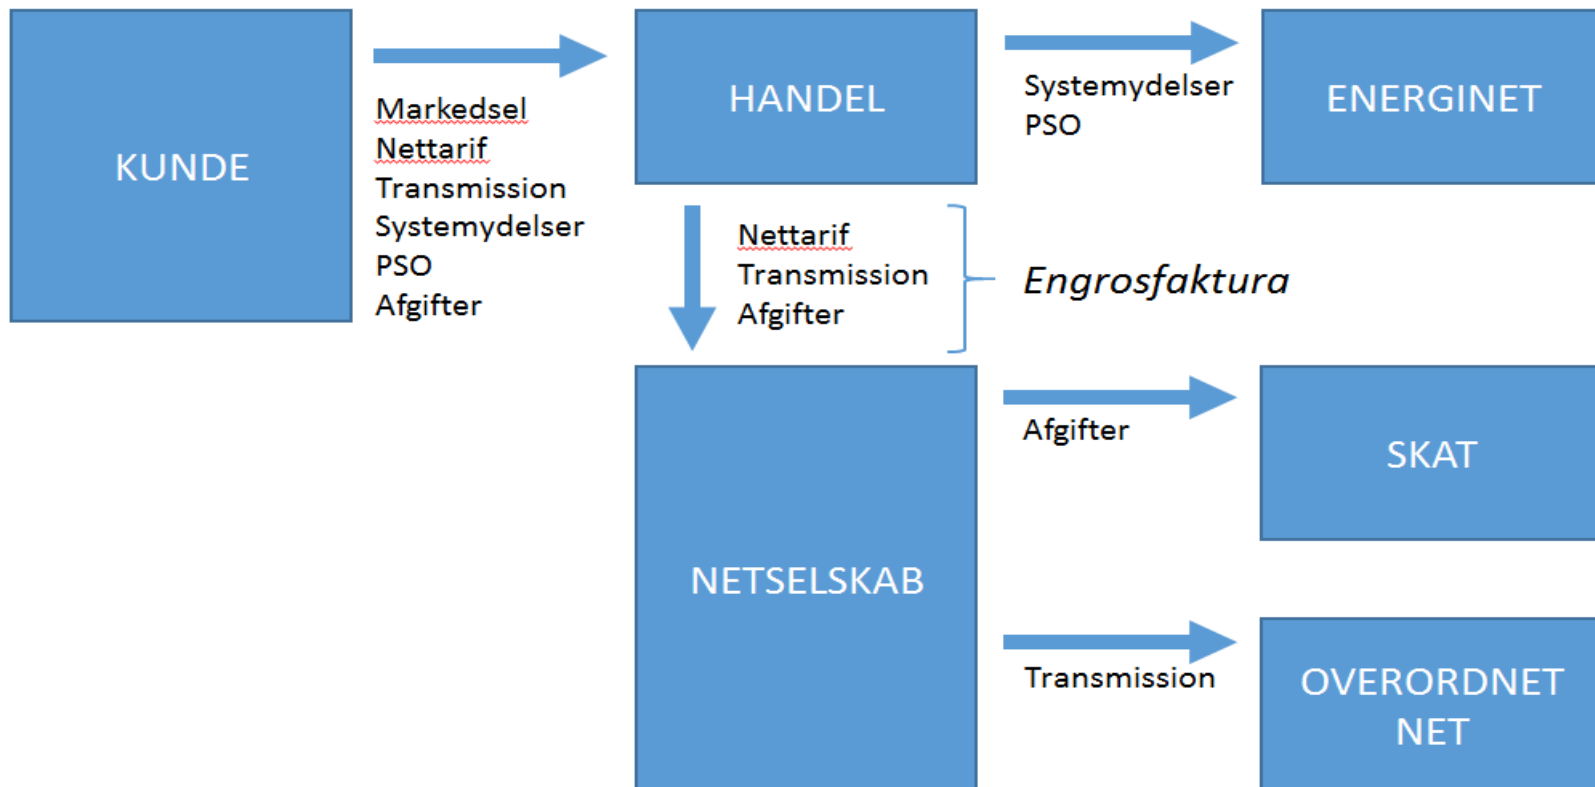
KUNDE

Markedsel
Nettarif
Transmission
Systemydelser
PSO
Afgifter

HANDEL

Systemydelser
PSO

ENERGINET

Nettarif
Transmission
Afgifter

Engrosfaktura

NETSELSKAB

Afgifter

SKAT

Transmission

OVERORDNET NET